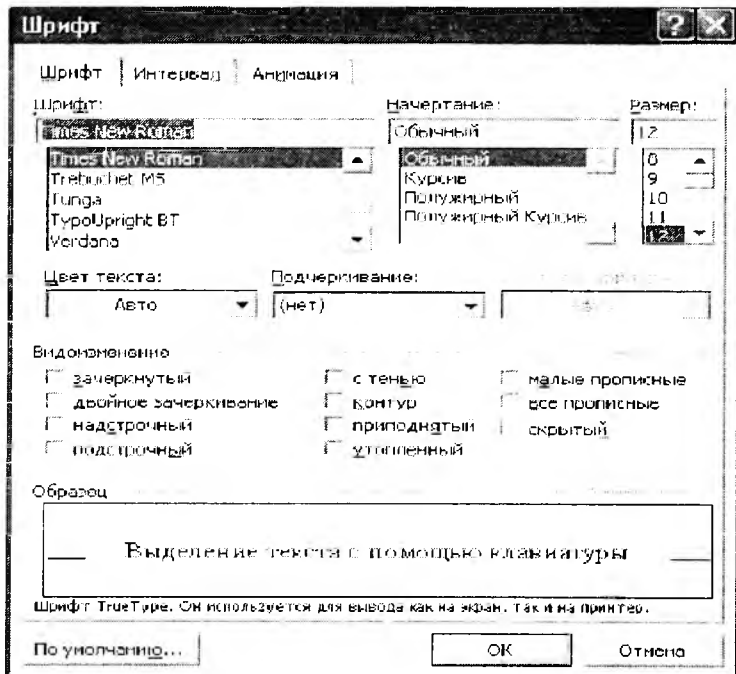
Шрифт

Шрифт | Интервал | Анимация

Шрифт:
Times New Roman
Times New Roman
Trebuchet MS
Tunga
TypoUpright BT
Verdana

Начертание:
Обычный
Обычный
Курсив
Полужирный
Полужирный Курсив

Размер:
12
8
9
10
11
12

Цвет текста:
Авто

Подчеркивание:
(нет)

Видоизменение
зачеркнутый
двойное зачеркивание
надстрочный
подстрочный
с тенью
контур
приподнятый
утопленный
малые прописные
все прописные
скрытый

Образец
Выделение текста с помощью клавиатуры

Шрифт TrueType. Он используется для вывода как на экран, так и на принтер.

По умолчанию...
ОК
Отмена